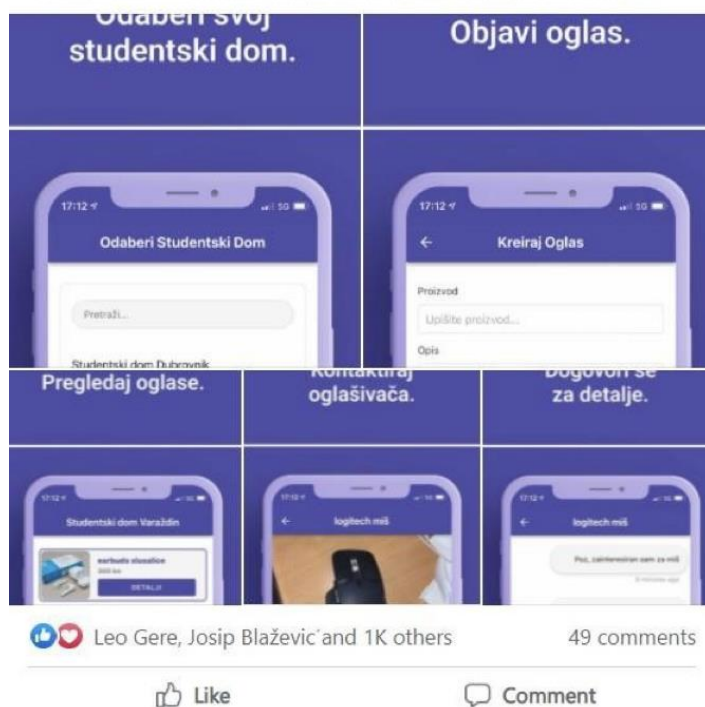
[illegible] studentski dom.

Objavi oglas.

17:12

Odaberi Studentski Dom

Pretraži...

Studentski dom Dubrovnik

17:12

Kreiraj Oglas

Proizvod

Upišite proizvod...

Opis

Pregledaj oglase.

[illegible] oglašivača.

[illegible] za detalje.

17:12

Studentski dom Varaždin

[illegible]

DETALJI

17:12

logitech miš

17:12

logitech miš

Pozz, zainteresiran sam za miš

Leo Gere, Josip Blaževic and 1K others

49 comments

Like

Comment